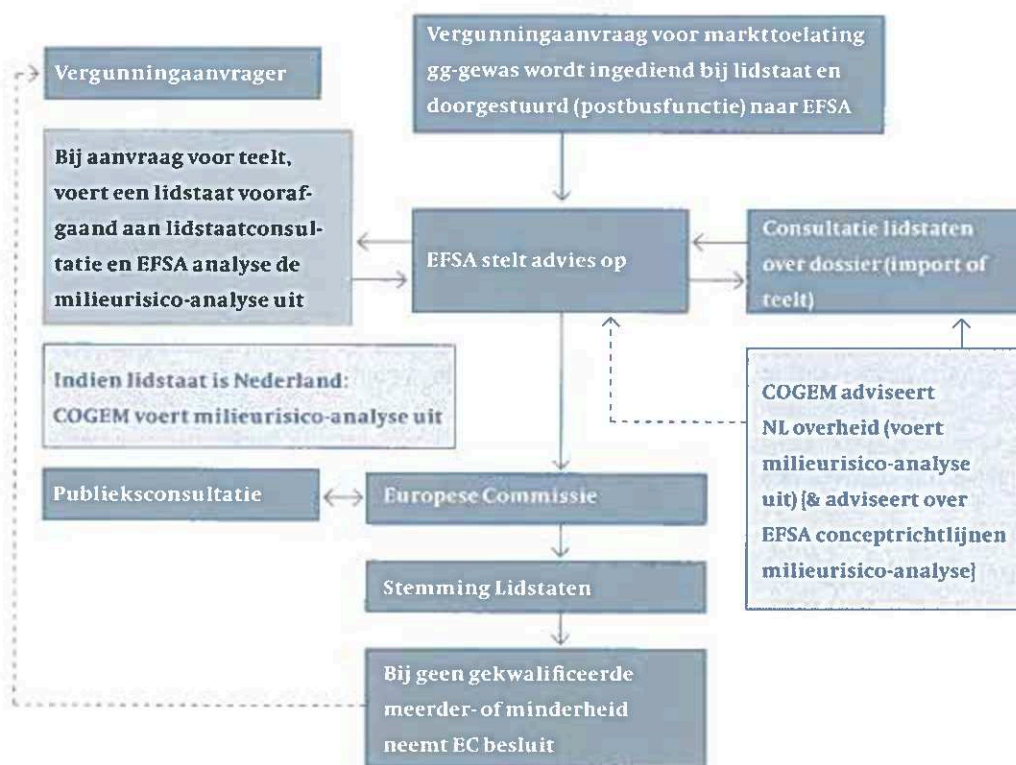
Vergunningaanvraag voor markttoelating gg-gewas wordt ingediend bij lidstaat en doorgestuurd (postbusfunctie) naar EFSA

Vergunningaanvrager

Bij aanvraag voor teelt, voert een lidstaat voorafgaand aan lidstaatconsultatie en EFSA analyse de milieurisico-analyse uit

EFSA stelt advies op

Consultatie lidstaten over dossier (import of teelt)

Indien lidstaat is Nederland: COGEM voert milieurisico-analyse uit

COGEM adviseert NL overheid (voert milieurisico-analyse uit) (& adviseert over EFSA conceptrichtlijnen milieurisico-analyse)

Publieksconsultatie

Europese Commissie

Stemming Lidstaten

Bij geen gekwalificeerde meerder- of minderheid neemt EC besluit